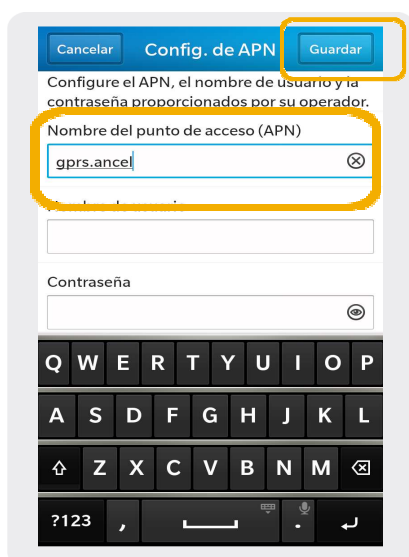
Cancelar Config. de APN Guardar

Configure el APN, el nombre de usuario y la contraseña proporcionados por su operador.

Nombre del punto de acceso (APN)

gprs.ancel

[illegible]

Contraseña

Q W E R T Y U I O P
A S D F G H J K L
Z X C V B N M
?123 , .